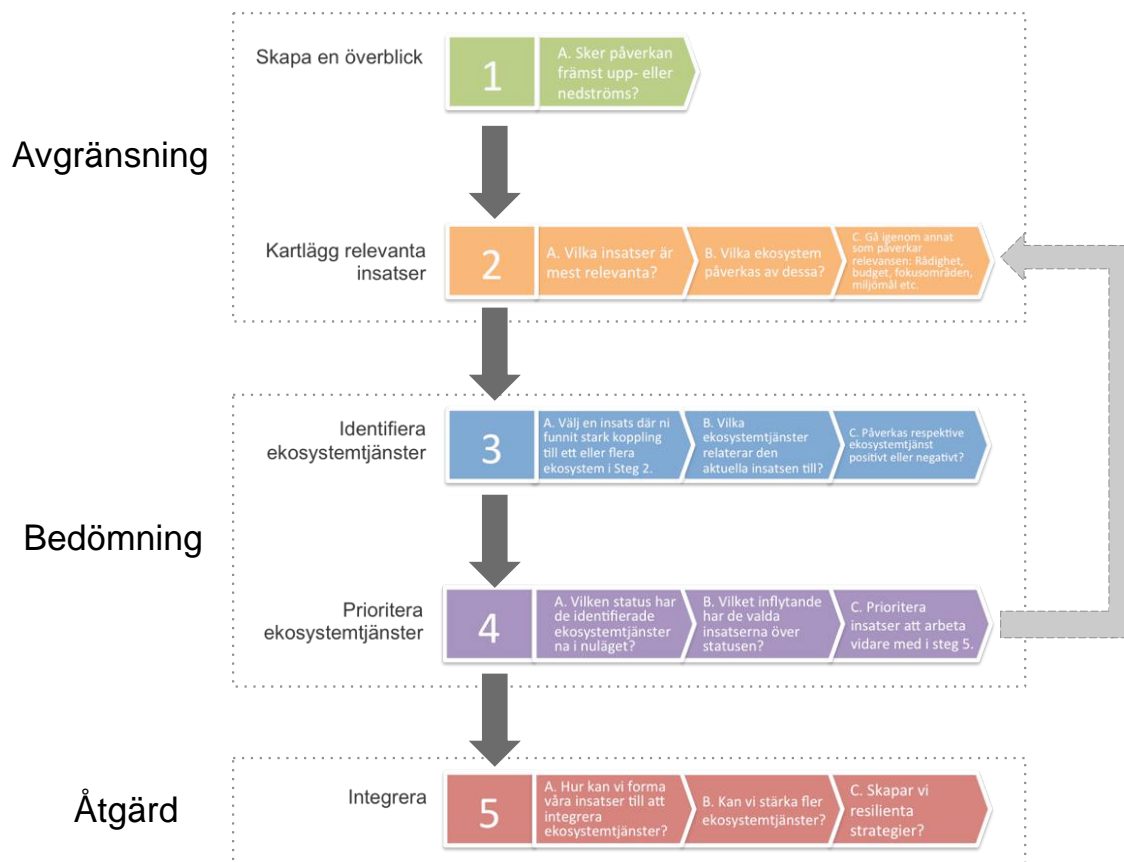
Avgränsning

Skapa en överblick

1

A. Sker påverkan främst upp- eller nedströms?

Kartlägg relevanta insatser

2

A. Vilka insatser är mest relevanta?

B. Vilka ekosystem påverkas av dessa?

C. Gå igenom annat som påverkar relevansen: Rådighet, budget, fokusområden, miljömål etc.

Bedömning

Identifiera ekosystemtjänster

3

A. Välj en insats där ni funnit stark koppling till ett eller flera ekosystem i Steg 2.

B. Vilka ekosystemtjänster relaterar den aktuella insatsen till?

C. Påverkas respektive ekosystemtjänst positivt eller negativt?

Prioritera ekosystemtjänster

4

A. Vilken status har de identifierade ekosystemtjänster na i nuläget?

B. Vilket inflytande har de valda insatserna över statusen?

C. Prioritera insatser att arbeta vidare med i steg 5.

Åtgärd

Integrera

5

A. Hur kan vi forma våra insatser till att integrera ekosystemtjänster?

B. Kan vi stärka fler ekosystemtjänster?

C. Skapar vi resilienta strategier?